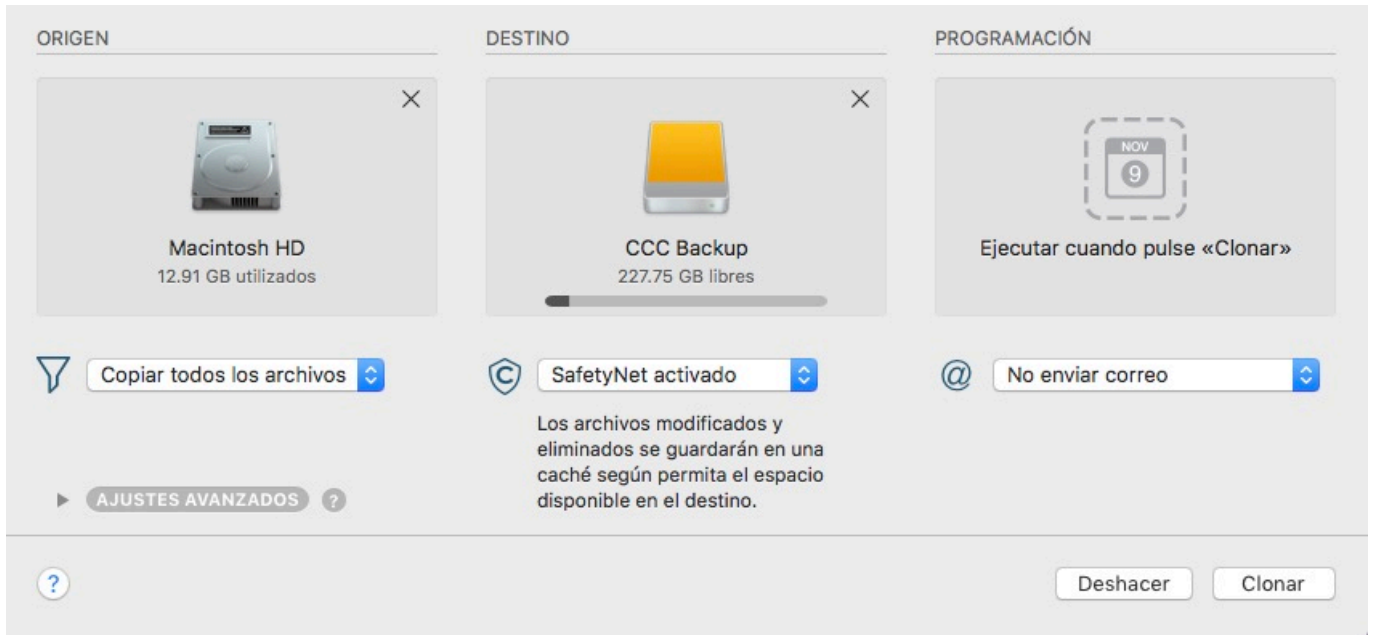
ORIGEN

DESTINO

PROGRAMACIÓN

Macintosh HD
12.91 GB utilizados

CCC Backup
227.75 GB libres

NOV
9

Ejecutar cuando pulse «Clonar»

Copiar todos los archivos

SafetyNet activado

No enviar correo

Los archivos modificados y eliminados se guardarán en una caché según permita el espacio disponible en el destino.

AJUSTES AVANZADOS ?

?

Deshacer

Clonar